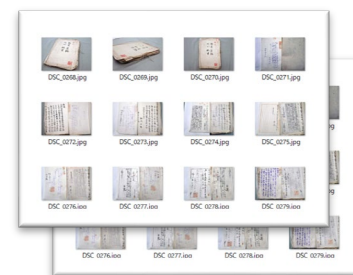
DSC_0268.jpg
DSC_0269.jpg
DSC_0270.jpg
DSC_0271.jpg
DSC_0272.jpg
DSC_0273.jpg
DSC_0274.jpg
DSC_0275.jpg
DSC_0276.jpg
DSC_0277.jpg
DSC_0278.jpg
DSC_0279.jpg
DSC_0276.jpg
DSC_0277.jpg
DSC_0278.jpg
DSC_0279.jpg